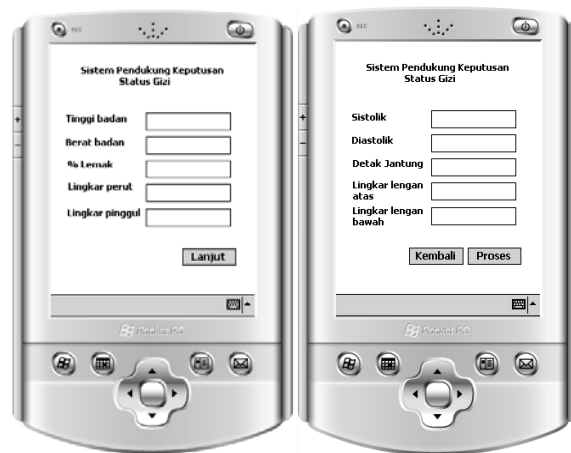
REC

Sistem Pendukung Keputusan Status Gizi

Tinggi badan

Berat badan

% Lemak

Lingkar perut

Lingkar pinggul

Lanjut

Pocket PC

REC

Sistem Pendukung Keputusan Status Gizi

Sistolik

Diastolik

Detak Jantung

Lingkar lengan atas

Lingkar lengan bawah

Kembali

Proses

Pocket PC